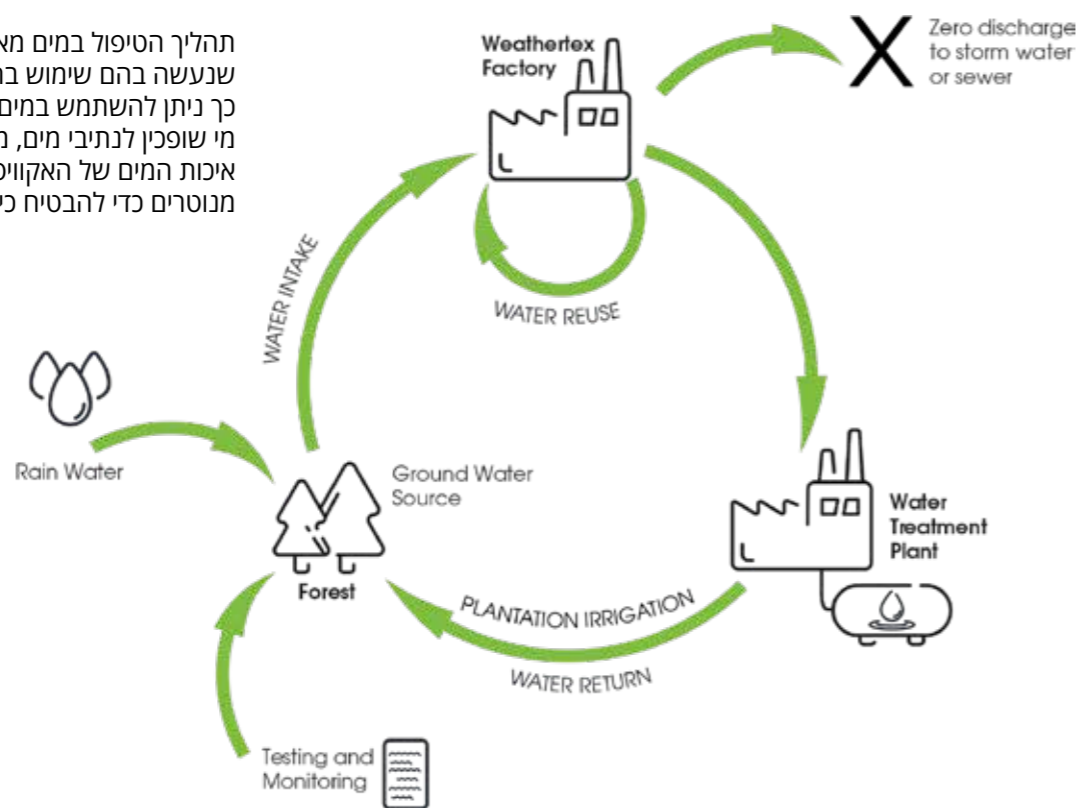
תהליך הטיפול במים מא
שנעשה בהם שימוש ב
כך ניתן להשתמש במים
מי שופכין לנתיבי מים, 
איכות המים של האקווי
מנוטרים כדי להבטיח כ

Weathertex Factory

Zero discharge to storm water or sewer

WATER INTAKE

WATER REUSE

Rain Water

Ground Water Source

Forest

Water Treatment Plant

PLANTATION IRRIGATION

WATER RETURN

Testing and Monitoring